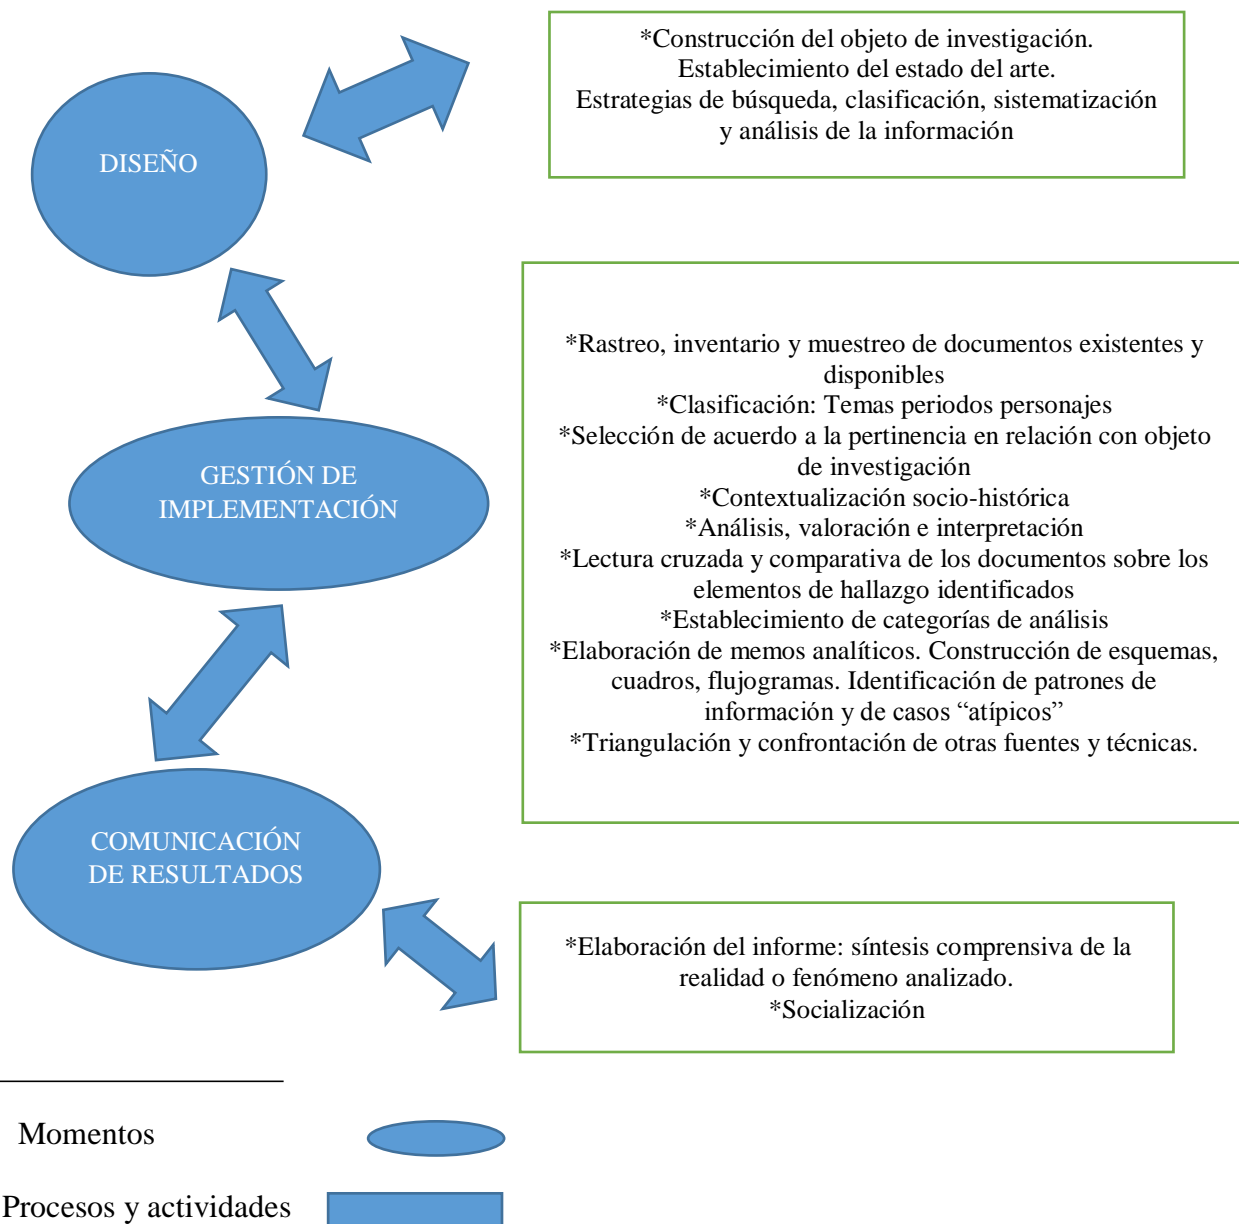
DISEÑO

*Construcción del objeto de investigación.
Establecimiento del estado del arte.
Estrategias de búsqueda, clasificación, sistematización y análisis de la información

GESTIÓN DE IMPLEMENTACIÓN

*Rastreo, inventario y muestreo de documentos existentes y disponibles
*Clasificación: Temas periodos personajes
*Selección de acuerdo a la pertinencia en relación con objeto de investigación
*Contextualización socio-histórica
*Análisis, valoración e interpretación
*Lectura cruzada y comparativa de los documentos sobre los elementos de hallazgo identificados
*Establecimiento de categorías de análisis
*Elaboración de memos analíticos. Construcción de esquemas, cuadros, flujogramas. Identificación de patrones de información y de casos "atípicos"
*Triangulación y confrontación de otras fuentes y técnicas.

COMUNICACIÓN DE RESULTADOS

*Elaboración del informe: síntesis comprensiva de la realidad o fenómeno analizado.
*Socialización

Momentos

Procesos y actividades